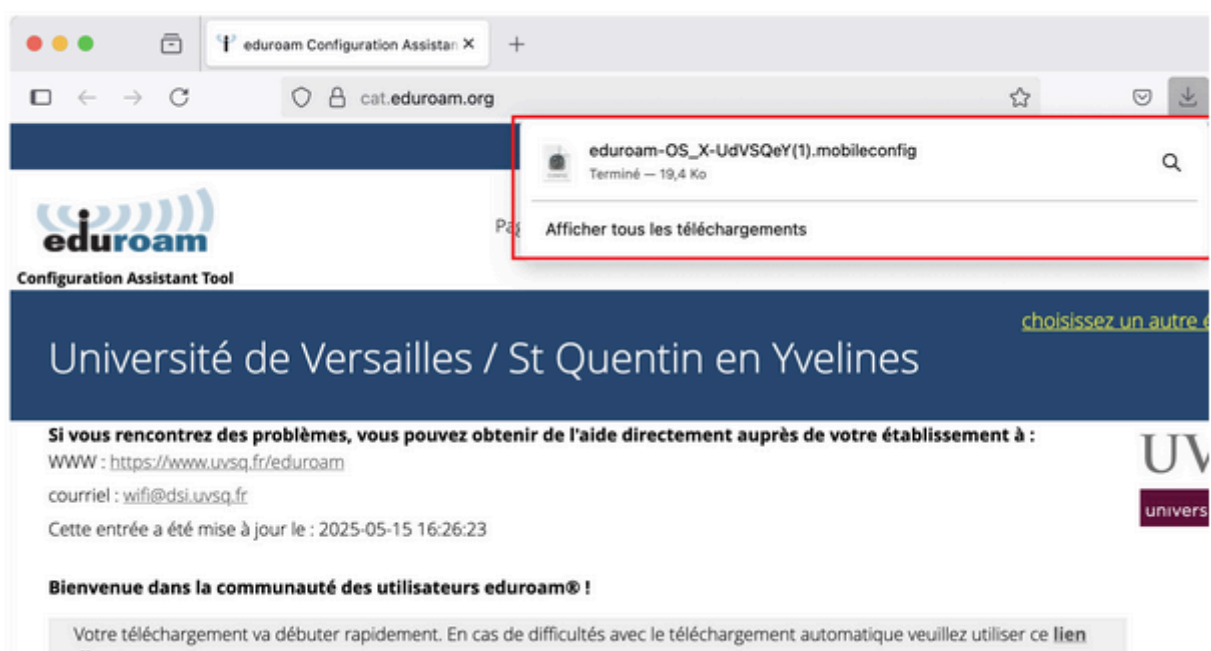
eduroam Configuration Assistan ×

cat.eduroam.org

eduroam-OS_X-UdVSQeY(1).mobileconfig
Terminé — 19,4 Ko

Afficher tous les téléchargements

Pa

eduroam
Configuration Assistant Tool

choisissez un autre é

Université de Versailles / St Quentin en Yvelines

Si vous rencontrez des problèmes, vous pouvez obtenir de l'aide directement auprès de votre établissement à :
WWW : https://www.uvsq.fr/eduroam
courriel : wifi@dsi.uvsq.fr
Cette entrée a été mise à jour le : 2025-05-15 16:26:23

UV
univers

Bienvenue dans la communauté des utilisateurs eduroam® !

Votre téléchargement va débuter rapidement. En cas de difficultés avec le téléchargement automatique veuillez utiliser ce lien